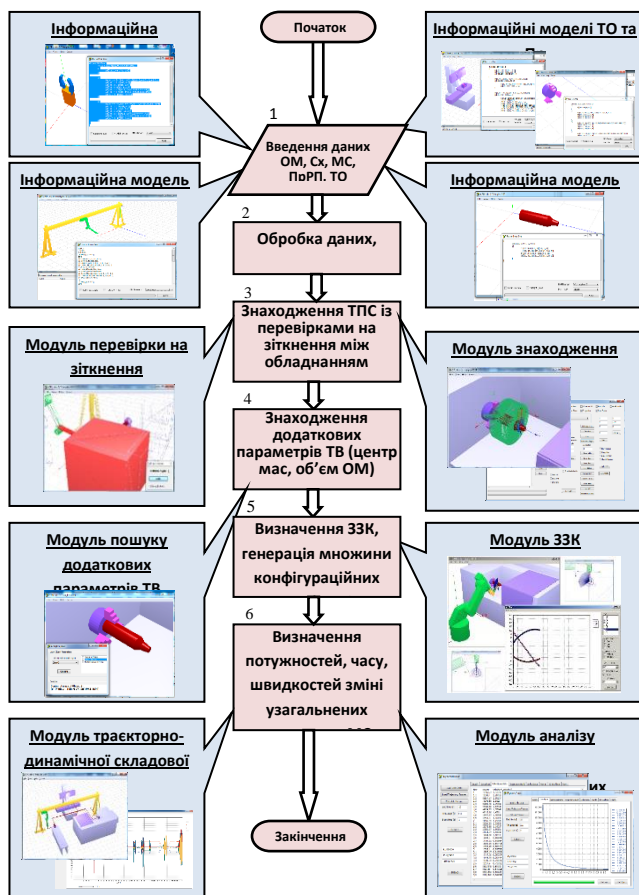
Початок

Інформаційна

Інформаційні моделі ТО та

1

Введення даних ОМ, Сх, МС, ПрРП. ТО

Інформаційна модель

Інформаційна модель

2

Обробка даних,

3

Знаходження ТПС із перевірками на зіткнення між обладнанням

Модуль перевірки на зіткнення

Модуль знаходження

4

Знаходження додаткових параметрів ТВ (центр мас, об'єм ОМ)

5

Визначення ЗЗК, генерація множини конфігураційних

Модуль пошуку додаткових параметрів ТВ

Модуль ЗЗК

6

Визначення потужностей, часу, швидкостей зміні узагальнених

Модуль траєкторно-динамічної складової

Модуль аналізу

Закінчення